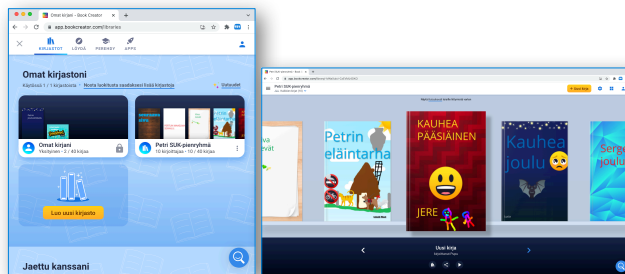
Omat kirjani - Book Creator
app.bookcreator.com/library

KIRJASTOT
LÖYDÄ
PEREHDY
APPS

Omat kirjastoni
Käytössä 1 / 1 kirjastoosta · Nosta lukuisuutta saadaksesi lisää kirjastoja
Uutuudet

Omat kirjani
Yksityinen · 2 / 40 kirjaa

Petri SUK-pienryhmä
10 kirjoittajaa · 10 / 40 kirjaa

Luo uusi kirjasto

Jaettu kanssani

Petri SUK-pienryhmä
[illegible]

Petrin eläintarha

KAUHEA PÄÄSIÄINEN
JERE

Kauhea joulu

Serg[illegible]

Uusi kirja
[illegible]